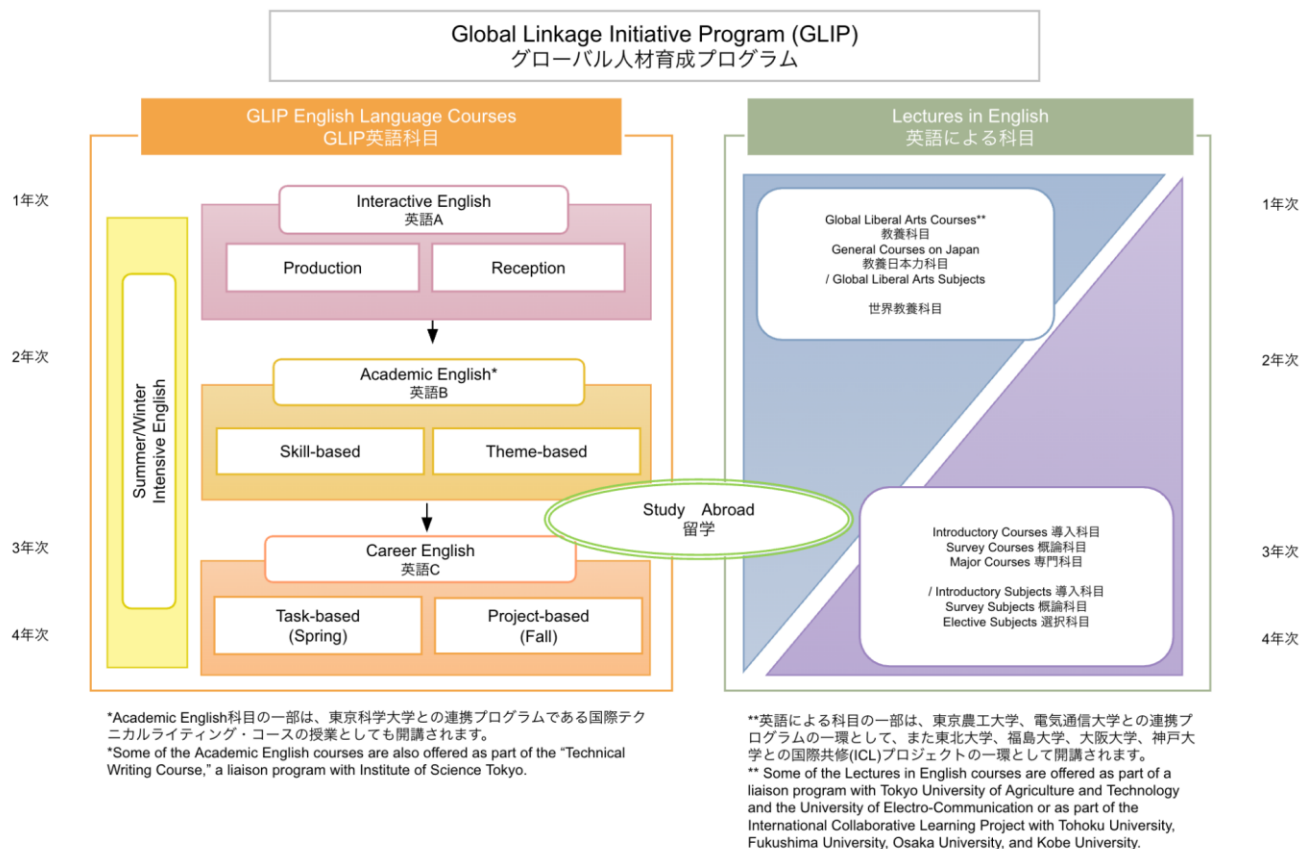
Global Linkage Initiative Program (GLIP)
グローバル人材育成プログラム

GLIP English Language Courses
GLIP英語科目

1年次

2年次

3年次

4年次

Summer/Winter Intensive English

Interactive English
英語A

Production

Reception

Academic English*
英語B

Skill-based

Theme-based

Career English
英語C

Task-based (Spring)

Project-based (Fall)

Study Abroad
留学

Lectures in English
英語による科目

1年次

2年次

3年次

4年次

Global Liberal Arts Courses**
教養科目
General Courses on Japan
教養日本力科目
/ Global Liberal Arts Subjects

世界教養科目

Introductory Courses 導入科目
Survey Courses 概論科目
Major Courses 専門科目

/ Introductory Subjects 導入科目
Survey Subjects 概論科目
Elective Subjects 選択科目

*Academic English科目の一部は、東京科学大学との連携プログラムである国際テクニカルライティング・コースの授業としても開講されます。
*Some of the Academic English courses are also offered as part of the "Technical Writing Course," a liaison program with Institute of Science Tokyo.

**英語による科目の一部は、東京農工大学、電気通信大学との連携プログラムの一環として、また東北大学、福島大学、大阪大学、神戸大学との国際共修(ICL)プロジェクトの一環として開講されます。
** Some of the Lectures in English courses are offered as part of a liaison program with Tokyo University of Agriculture and Technology and the University of Electro-Communication or as part of the International Collaborative Learning Project with Tohoku University, Fukushima University, Osaka University, and Kobe University.